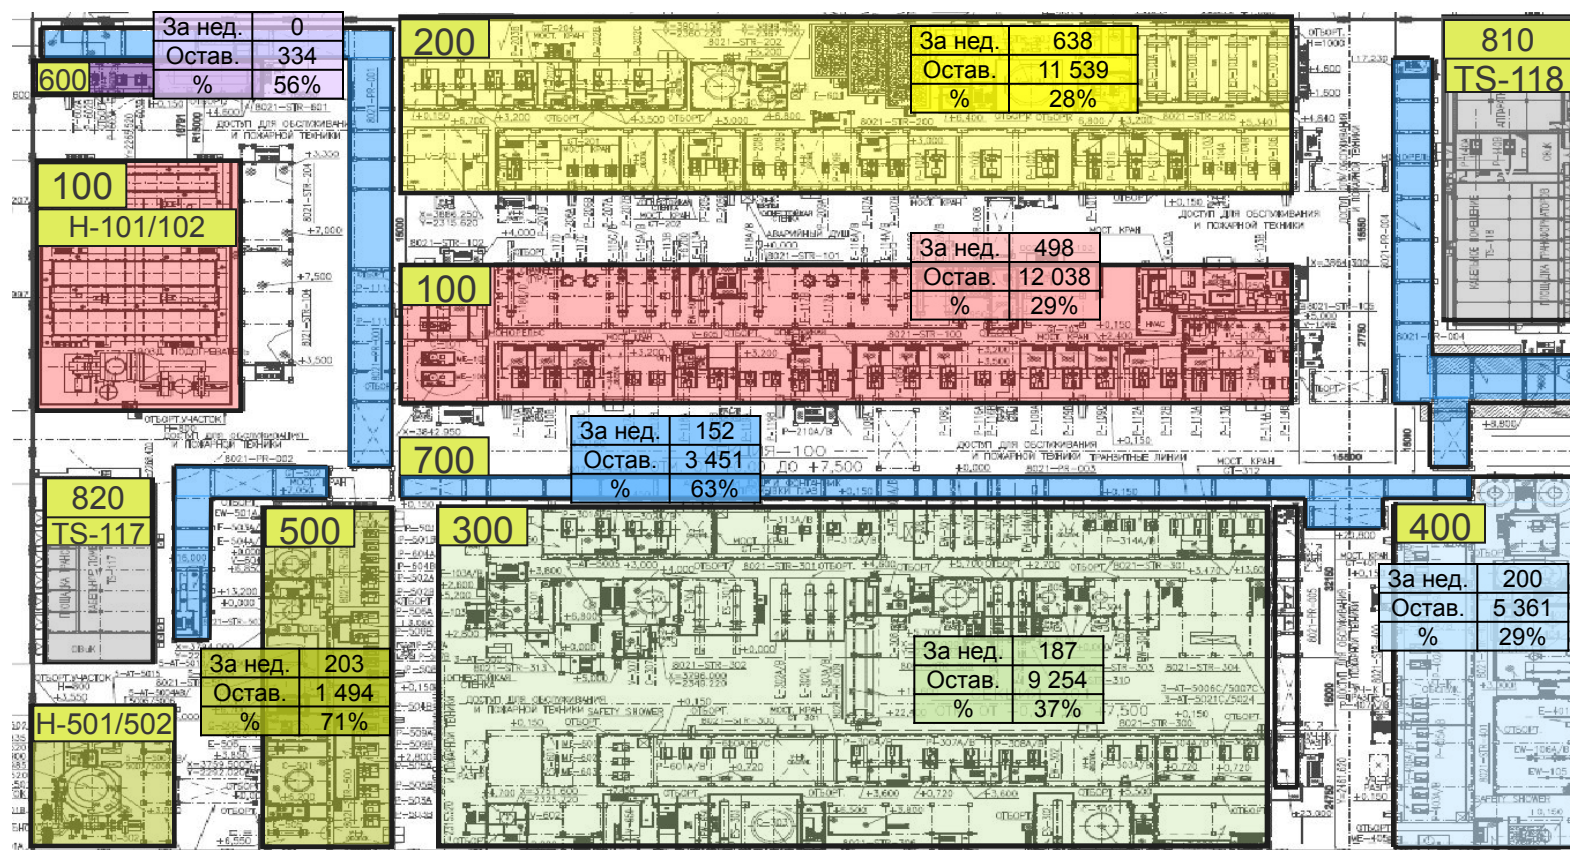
| За нед. | 0 |
|---|---|
| Остав. | 334 |
| % | 56% |

600

200

| За нед. | 638 |
|---|---|
| Остав. | 11 539 |
| % | 28% |

810
TS-118

100
H-101/102

100

| За нед. | 498 |
|---|---|
| Остав. | 12 038 |
| % | 29% |

| За нед. | 152 |
|---|---|
| Остав. | 3 451 |
| % | 63% |

700

820
TS-117

500

300

400

| За нед. | 200 |
|---|---|
| Остав. | 5 361 |
| % | 29% |

| За нед. | 203 |
|---|---|
| Остав. | 1 494 |
| % | 71% |

| За нед. | 187 |
|---|---|
| Остав. | 9 254 |
| % | 37% |

H-501/502